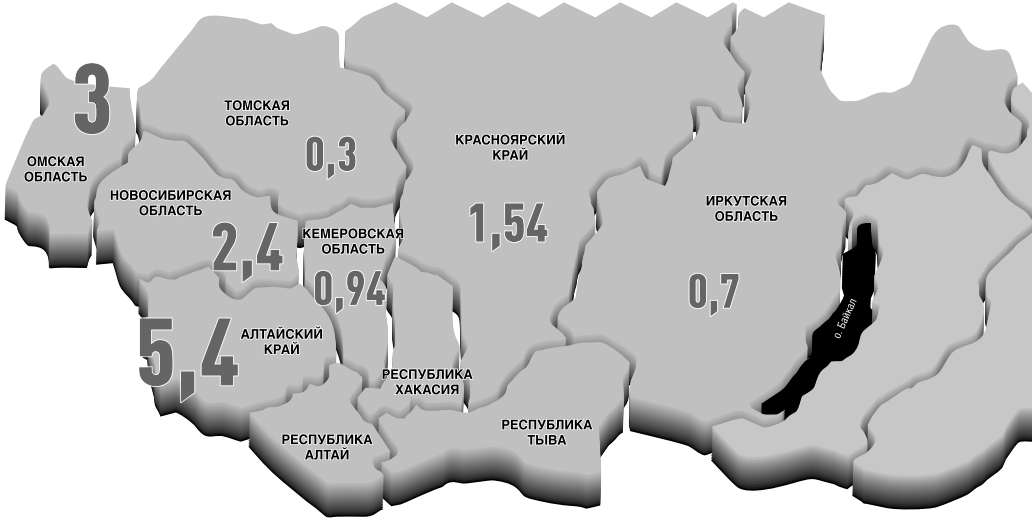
3
ОМСКАЯ ОБЛАСТЬ

ТОМСКАЯ ОБЛАСТЬ
0,3

НОВОСИБИРСКАЯ ОБЛАСТЬ
2,4

КЕМЕРОВСКАЯ ОБЛАСТЬ
0,94

КРАСНОЯРСКИЙ КРАЙ
1,54

ИРКУТСКАЯ ОБЛАСТЬ
0,7

о. Байкал

5,4
АЛТАЙСКИЙ КРАЙ

РЕСПУБЛИКА ХАКАСИЯ

РЕСПУБЛИКА АЛТАЙ

РЕСПУБЛИКА ТЫВА